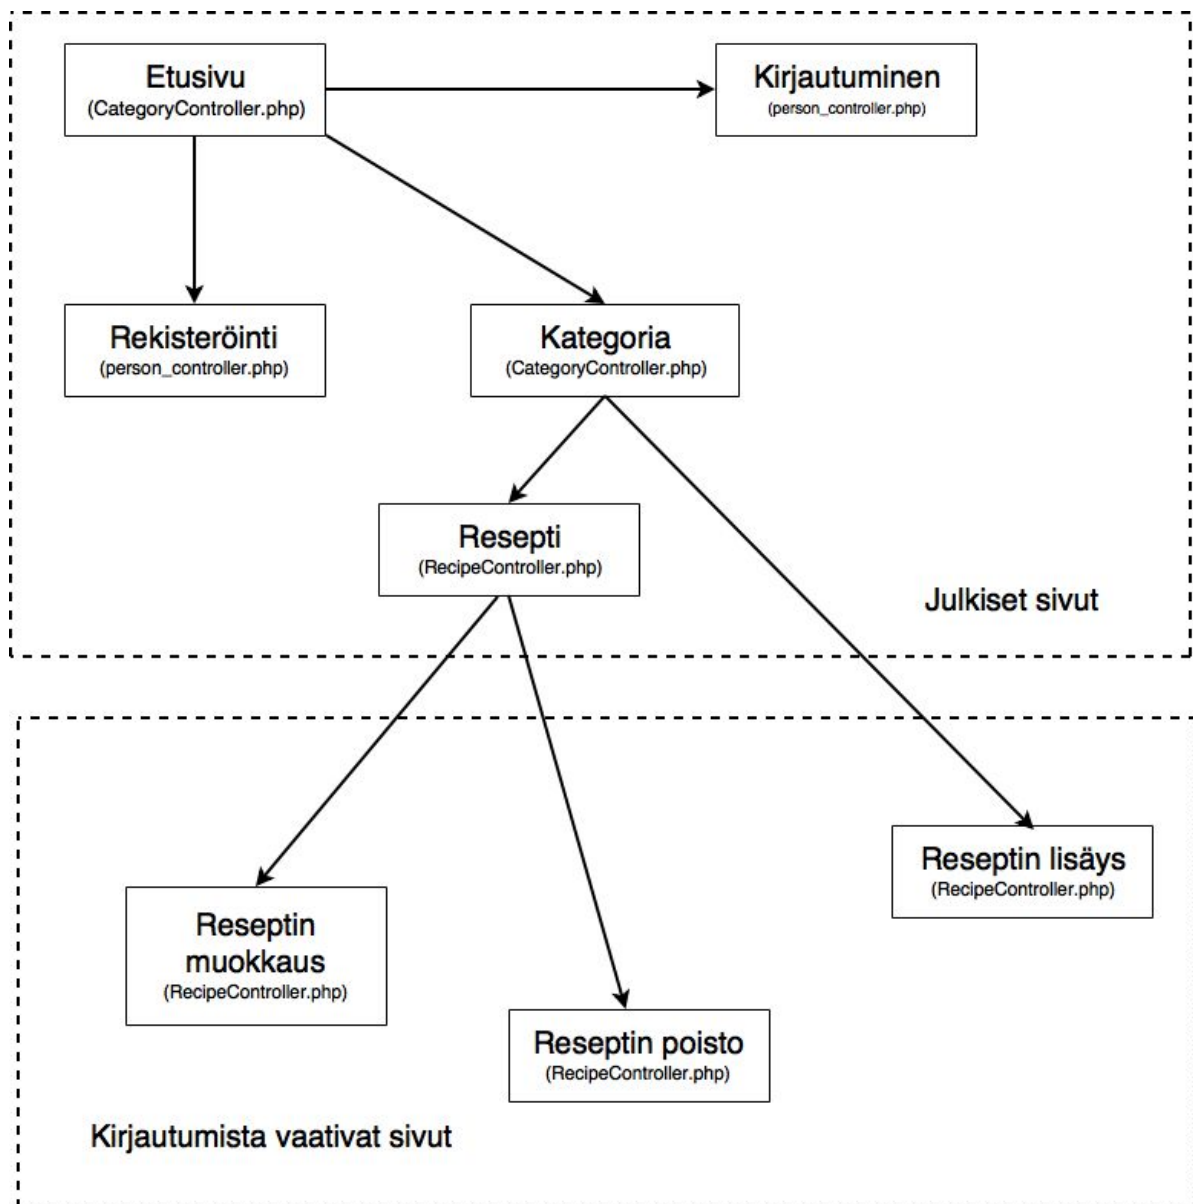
Etusivu
(CategoryController.php)

Kirjautuminen
(person_controller.php)

Rekisteröinti
(person_controller.php)

Kategoria
(CategoryController.php)

Resepti
(RecipeController.php)

Julkiset sivut

Reseptin lisäys
(RecipeController.php)

Reseptin muokkaus
(RecipeController.php)

Reseptin poisto
(RecipeController.php)

Kirjautumista vaativat sivut